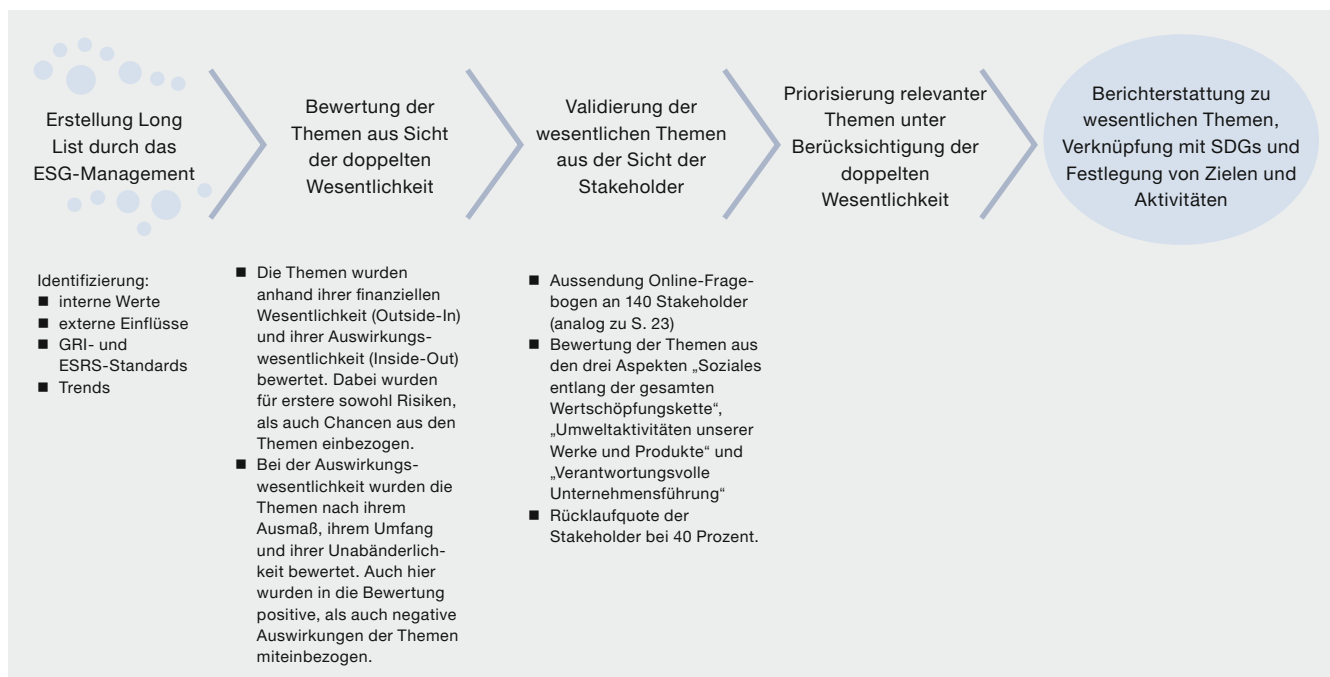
Erstellung Long List durch das ESG-Management

Bewertung der Themen aus Sicht der doppelten Wesentlichkeit

Validierung der wesentlichen Themen aus der Sicht der Stakeholder

Priorisierung relevanter Themen unter Berücksichtigung der doppelten Wesentlichkeit

Berichterstattung zu wesentlichen Themen, Verknüpfung mit SDGs und Festlegung von Zielen und Aktivitäten

Identifizierung:
■ interne Werte
■ externe Einflüsse
■ GRI- und ESRS-Standards
■ Trends

■ Die Themen wurden anhand ihrer finanziellen Wesentlichkeit (Outside-In) und ihrer Auswirkungswesentlichkeit (Inside-Out) bewertet. Dabei wurden für erstere sowohl Risiken, als auch Chancen aus den Themen einbezogen.
■ Bei der Auswirkungswesentlichkeit wurden die Themen nach ihrem Ausmaß, ihrem Umfang und ihrer Unabänderlichkeit bewertet. Auch hier wurden in die Bewertung positive, als auch negative Auswirkungen der Themen miteinbezogen.

■ Aussendung Online-Fragebogen an 140 Stakeholder (analog zu S. 23)
■ Bewertung der Themen aus den drei Aspekten „Soziales entlang der gesamten Wertschöpfungskette", „Umweltaktivitäten unserer Werke und Produkte" und „Verantwortungsvolle Unternehmensführung"
■ Rücklaufquote der Stakeholder bei 40 Prozent.